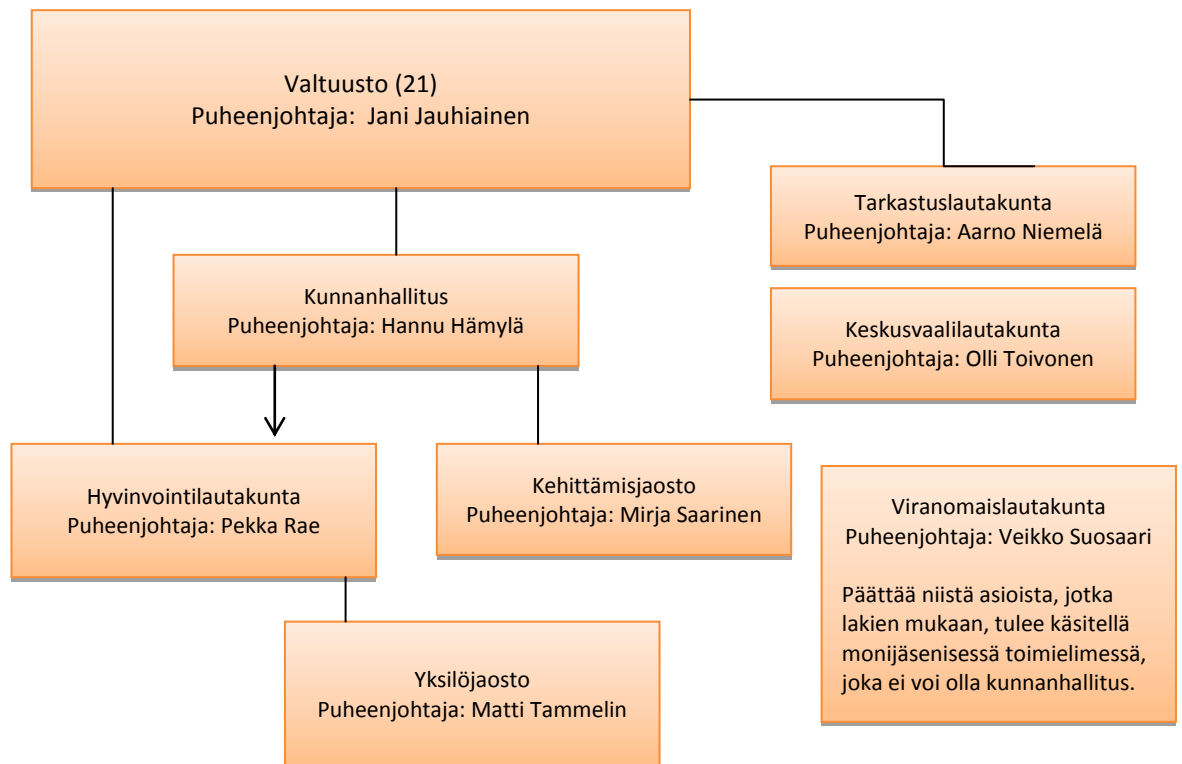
Valtuusto (21)
Puheenjohtaja: Jani Jauhiainen

Tarkastuslautakunta
Puheenjohtaja: Aarno Niemelä

Kunnanhallitus
Puheenjohtaja: Hannu Hämylä

Keskusvaalilautakunta
Puheenjohtaja: Olli Toivonen

Hyvinvointilautakunta
Puheenjohtaja: Pekka Rae

Kehittämisjaosto
Puheenjohtaja: Mirja Saarinen

Viranomaislautakunta
Puheenjohtaja: Veikko Suosaari

Päättää niistä asioista, jotka lakien mukaan, tulee käsitellä monijäsenisessä toimielimessä, joka ei voi olla kunnanhallitus.

Yksilöjaosto
Puheenjohtaja: Matti Tammelin